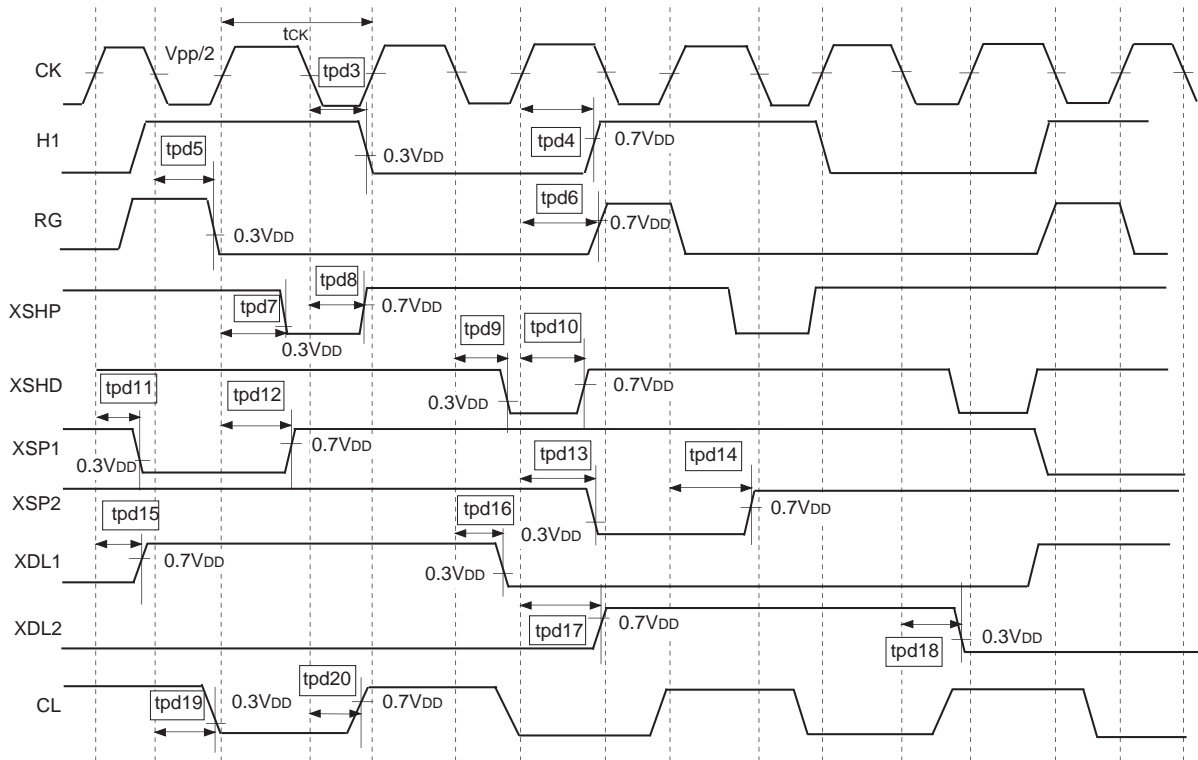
tCK
CK
Vpp/2
tpd3
H1
tpd5
0.3VDD
tpd4
0.7VDD
RG
0.3VDD
tpd6
0.7VDD
XSHP
tpd8
tpd7
0.7VDD
0.3VDD
tpd9
tpd10
XSHD
tpd11
0.3VDD
0.7VDD
tpd12
XSP1
0.7VDD
0.3VDD
tpd13
tpd14
XSP2
0.7VDD
tpd15
tpd16
0.3VDD
XDL1
0.7VDD
0.3VDD
XDL2
tpd17
0.7VDD
tpd18
0.3VDD
tpd20
CL
tpd19
0.3VDD
0.7VDD